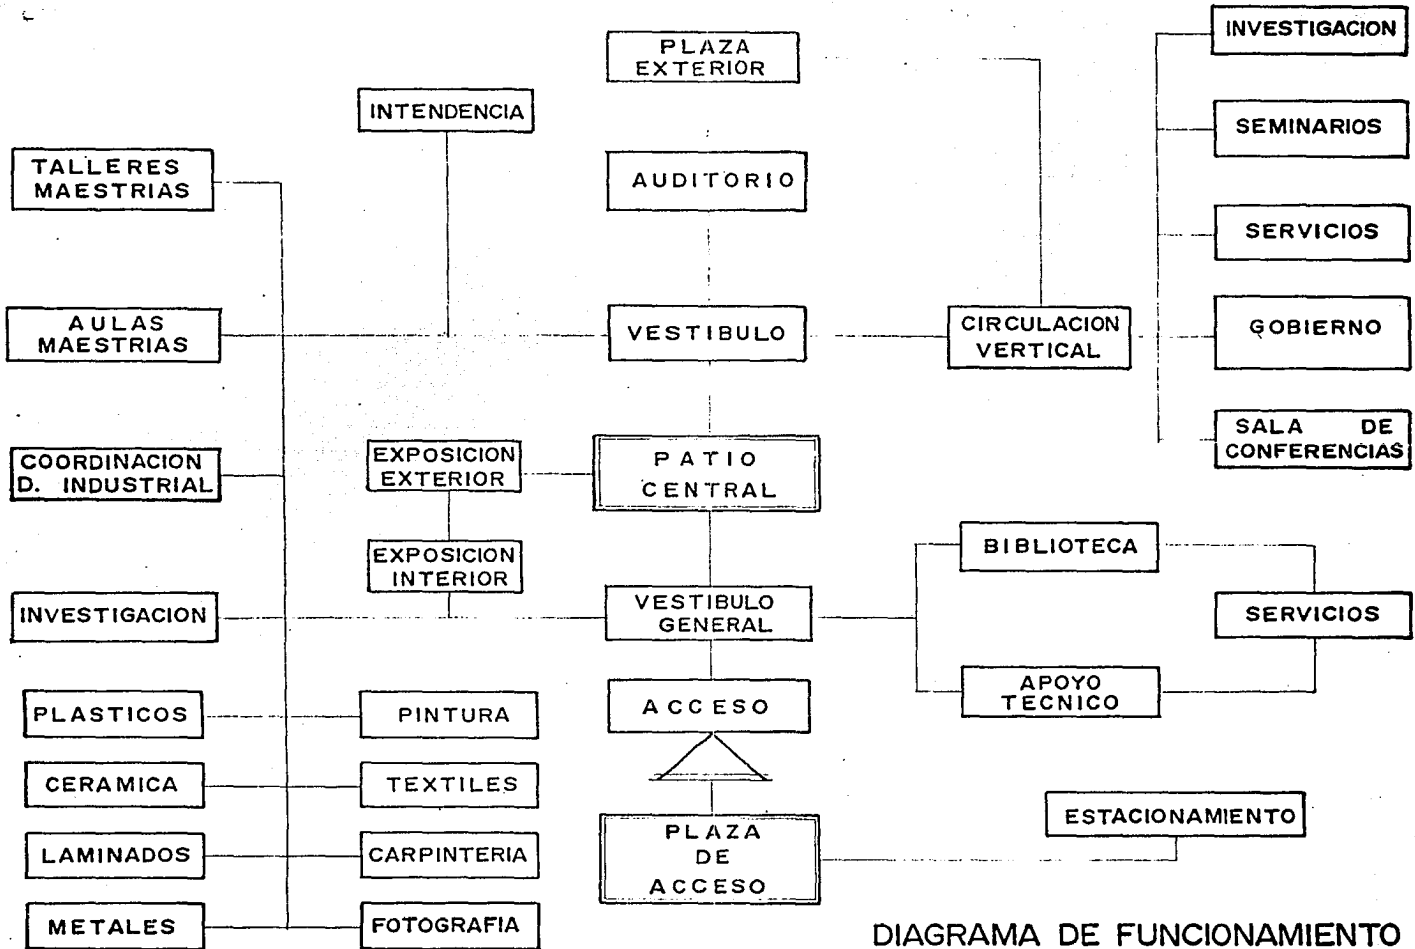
PLAZA EXTERIOR

INTENDENCIA

AUDITORIO

VESTIBULO

PATIO CENTRAL

VESTIBULO GENERAL

ACCESO

PLAZA DE ACCESO

TALLERES MAESTRIAS

AULAS MAESTRIAS

COORDINACION D. INDUSTRIAL

INVESTIGACION

PLASTICOS

CERAMICA

LAMINADOS

METALES

EXPOSICION EXTERIOR

EXPOSICION INTERIOR

PINTURA

TEXTILES

CARPINTERIA

FOTOGRAFIA

INVESTIGACION

SEMINARIOS

SERVICIOS

CIRCULACION VERTICAL

GOBIERNO

SALA DE CONFERENCIAS

BIBLIOTECA

SERVICIOS

APOYO TECNICO

ESTACIONAMIENTO

DIAGRAMA DE FUNCIONAMIENTO